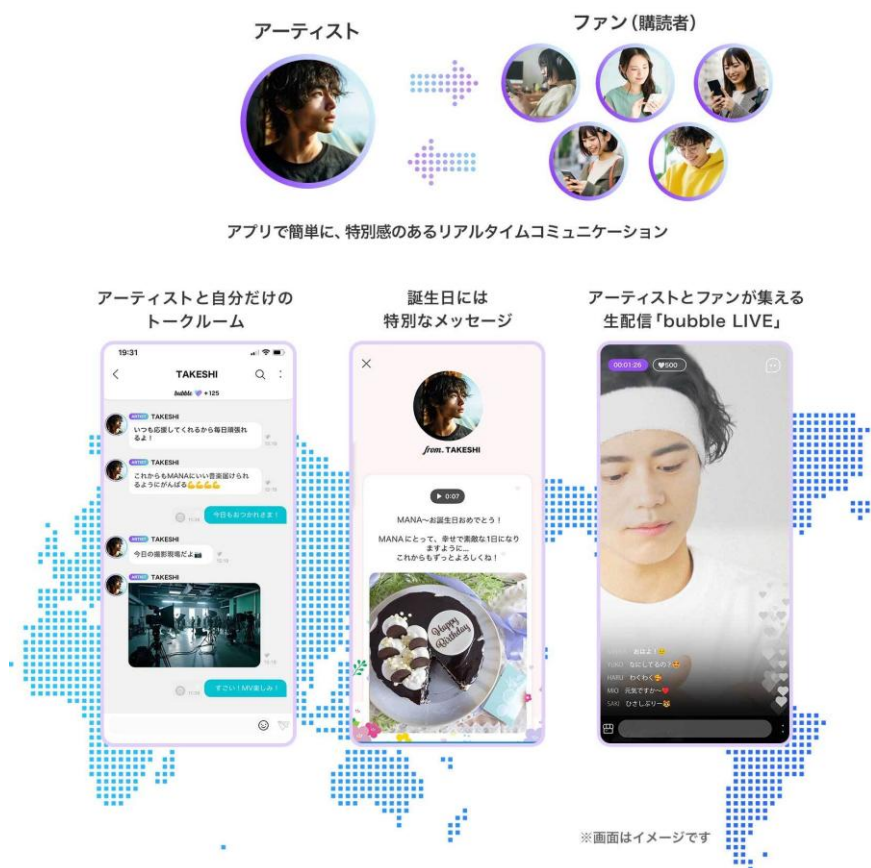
アーティスト

ファン（購読者）

アプリで簡単に、特別感のあるリアルタイムコミュニケーション

アーティストと自分だけのトークルーム

19:31

TAKESHI

bubble 💜 +125

ARTIST TAKESHI
いつも応援してくれるから毎日頑張れるよ！

ARTIST TAKESHI
これからもMANAにいい音楽届けられるようにがんばる💪💪💪

今日もおつかれさま！

ARTIST TAKESHI
今日の撮影現場だよ📷

ARTIST TAKESHI

すごい！MV楽しみ！

誕生日には特別なメッセージ

from. TAKESHI

0:07

MANA～お誕生日おめでとう！

MANAにとって、幸せで素敵な1日になりますように…
これからもずっとよろしくね！

Happy Birthday

アーティストとファンが集える生配信「bubble LIVE」

00:01:26 ♥500

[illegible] おはよ！😊
YUKO なにしてるの?😍
HARU わくわく😍
MIO 元気ですか～❤️
SAKI ひさしぶり～😻

※画面はイメージです